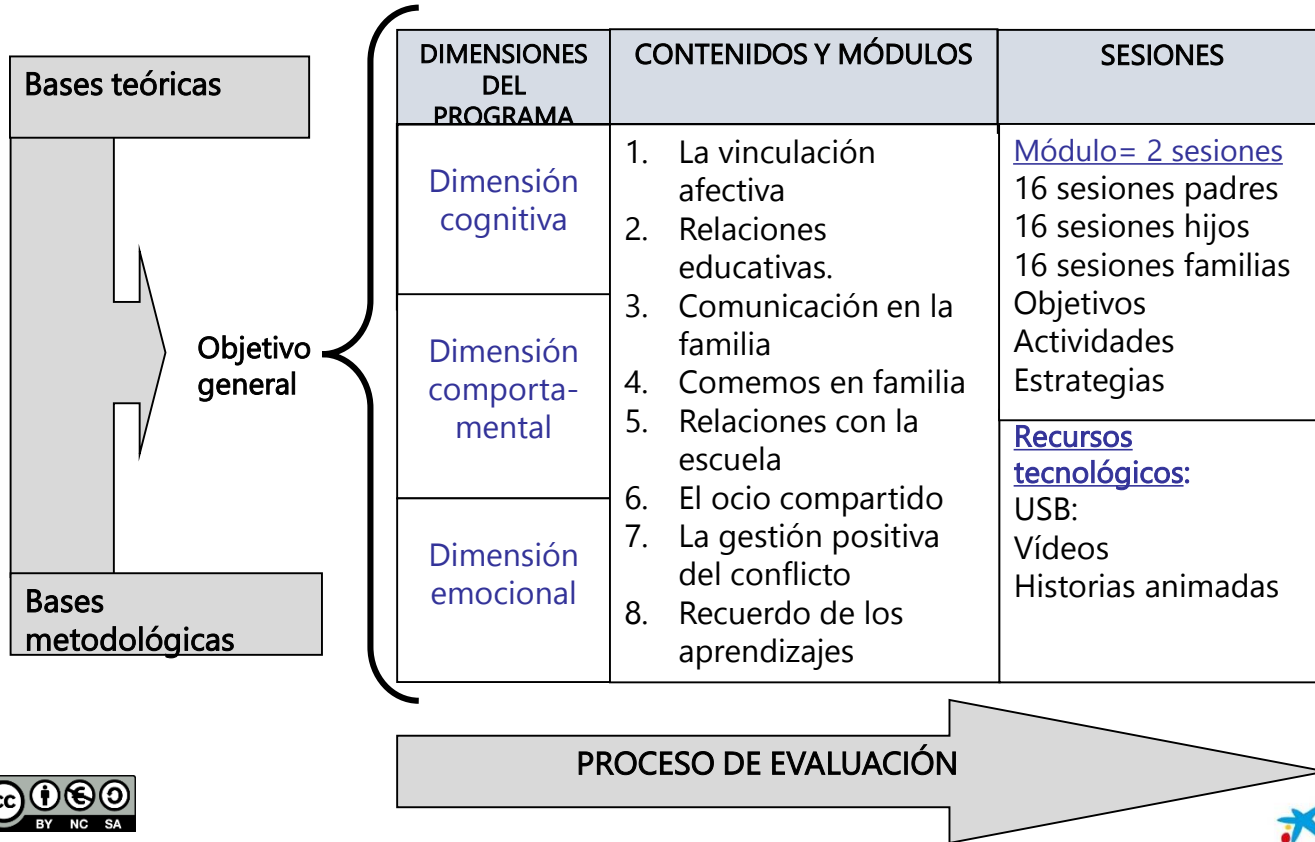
Bases teóricas

Bases metodológicas

Objetivo general

| DIMENSIONES DEL PROGRAMA | CONTENIDOS Y MÓDULOS | SESIONES |
|---|---|---|
| Dimensión cognitiva | 1. La vinculación afectiva 2. Relaciones educativas. 3. Comunicación en la familia 4. Comemos en familia 5. Relaciones con la escuela 6. El ocio compartido 7. La gestión positiva del conflicto 8. Recuerdo de los aprendizajes | Módulo= 2 sesiones 16 sesiones padres 16 sesiones hijos 16 sesiones familias Objetivos Actividades Estrategias |
| Dimensión comporta-mental | | Recursos tecnológicos: USB: Vídeos Historias animadas |
| Dimensión emocional | | |

PROCESO DE EVALUACIÓN

cc BY NC SA